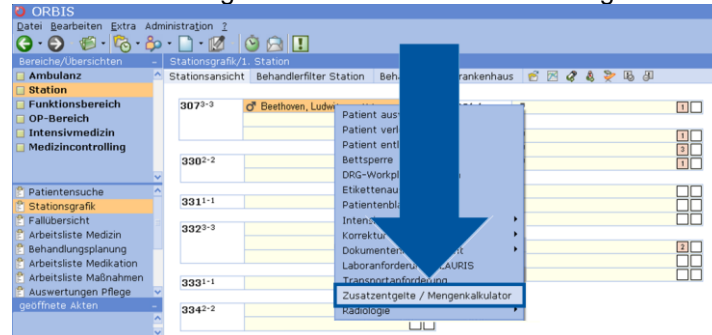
ORBIS
Datei Bearbeiten Extra Administration ?
Bereiche/Übersichten
Ambulanz
Station
Funktionsbereich
OP-Bereich
Intensivmedizin
Medizincontrolling
Patientensuche
Stationsgrafik
Fallübersicht
Arbeitsliste Medizin
Behandlungsplanung
Arbeitsliste Medikation
Arbeitsliste Maßnahmen
Auswertungen Pflege
geöffnete Akten
Stationsgrafik/1. Station
Stationsansicht Behandlerfilter Station Beh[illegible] Krankenhaus
$307^{3-3}$ Beethoven, Ludw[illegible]
$330^{2-2}$
$331^{1-1}$
$332^{3-3}$
$333^{1-1}$
$334^{2-2}$
Patient aus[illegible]
Patient verl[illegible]
Patient entl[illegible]
Bettsperre
DRG-Workpl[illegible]
Etikettenau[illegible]
Patientenbl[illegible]
Intens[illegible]
Korrektu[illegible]
Dokumente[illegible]
Laboranforder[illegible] LAURIS
Transportanforderung
Zusatzentgelte / Mengenkalkulator
Radiologie
1
1
3
1
2